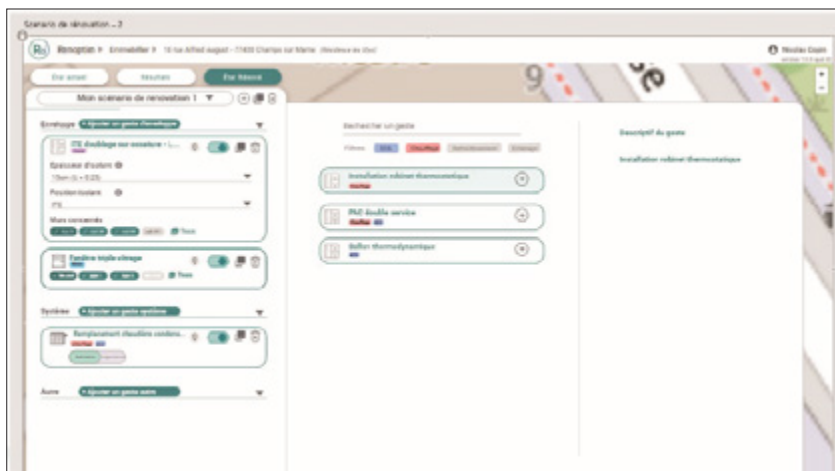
Scenario de rénovation – 2

Renoptim > Immeuble > 10 rue Alfred auguel – 77420 Champs sur Marne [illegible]

Nicolas Dupin

Etat actuel | Résultats | Etat Rénové

Mon scénario de renovation 1

Enveloppe + Ajouter un geste d'enveloppe

ITE doublage sur ossature – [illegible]

Epaisseur d'isolant

15cm (L = 0.23)

Position isolant

ITE

Murs concernés

Tous

Fenêtre triple vitrage

Tous

Système + Ajouter un geste système

Remplacement chaudière conden...

Autre + Ajouter un geste autre

Rechercher un geste

Filtres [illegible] Chauffage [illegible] Éclairage

Installation robinet thermostatique
Chauffage

PAC double service
Chauffage

Ballon thermodynamique

Descriptif du geste

Installation robinet thermostatique